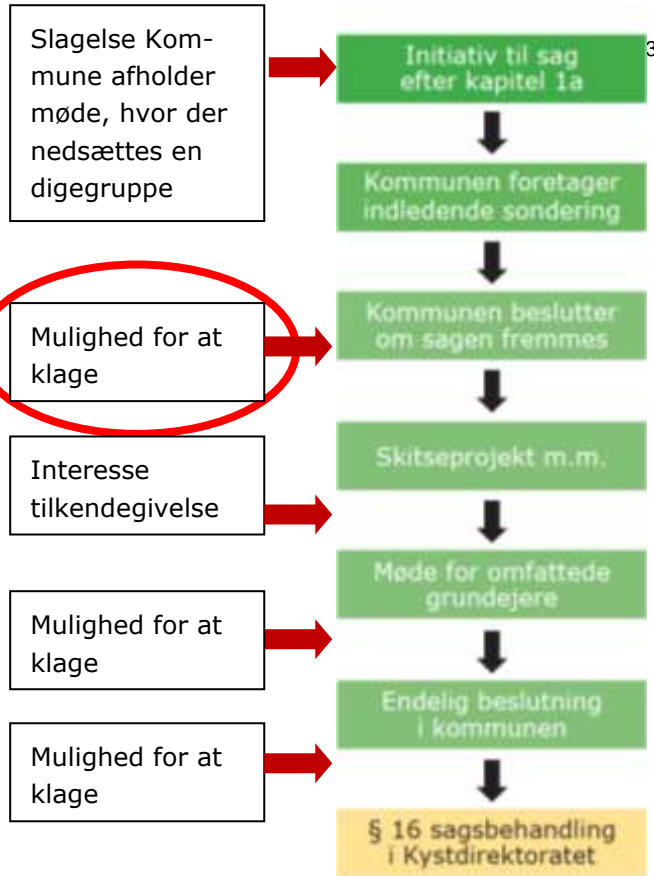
Slagelse Kommune afholder møde, hvor der nedsættes en digegruppe

Initiativ til sag efter kapitel 1a

3

Kommunen foretager indledende sondering

Mulighed for at klage

Kommunen beslutter om sagen fremmes

Interesse tilkendegivelse

Skitseprojekt m.m.

Møde for omfattede grundejere

Mulighed for at klage

Endelig beslutning i kommunen

Mulighed for at klage

§ 16 sagsbehandling i Kystdirektoratet